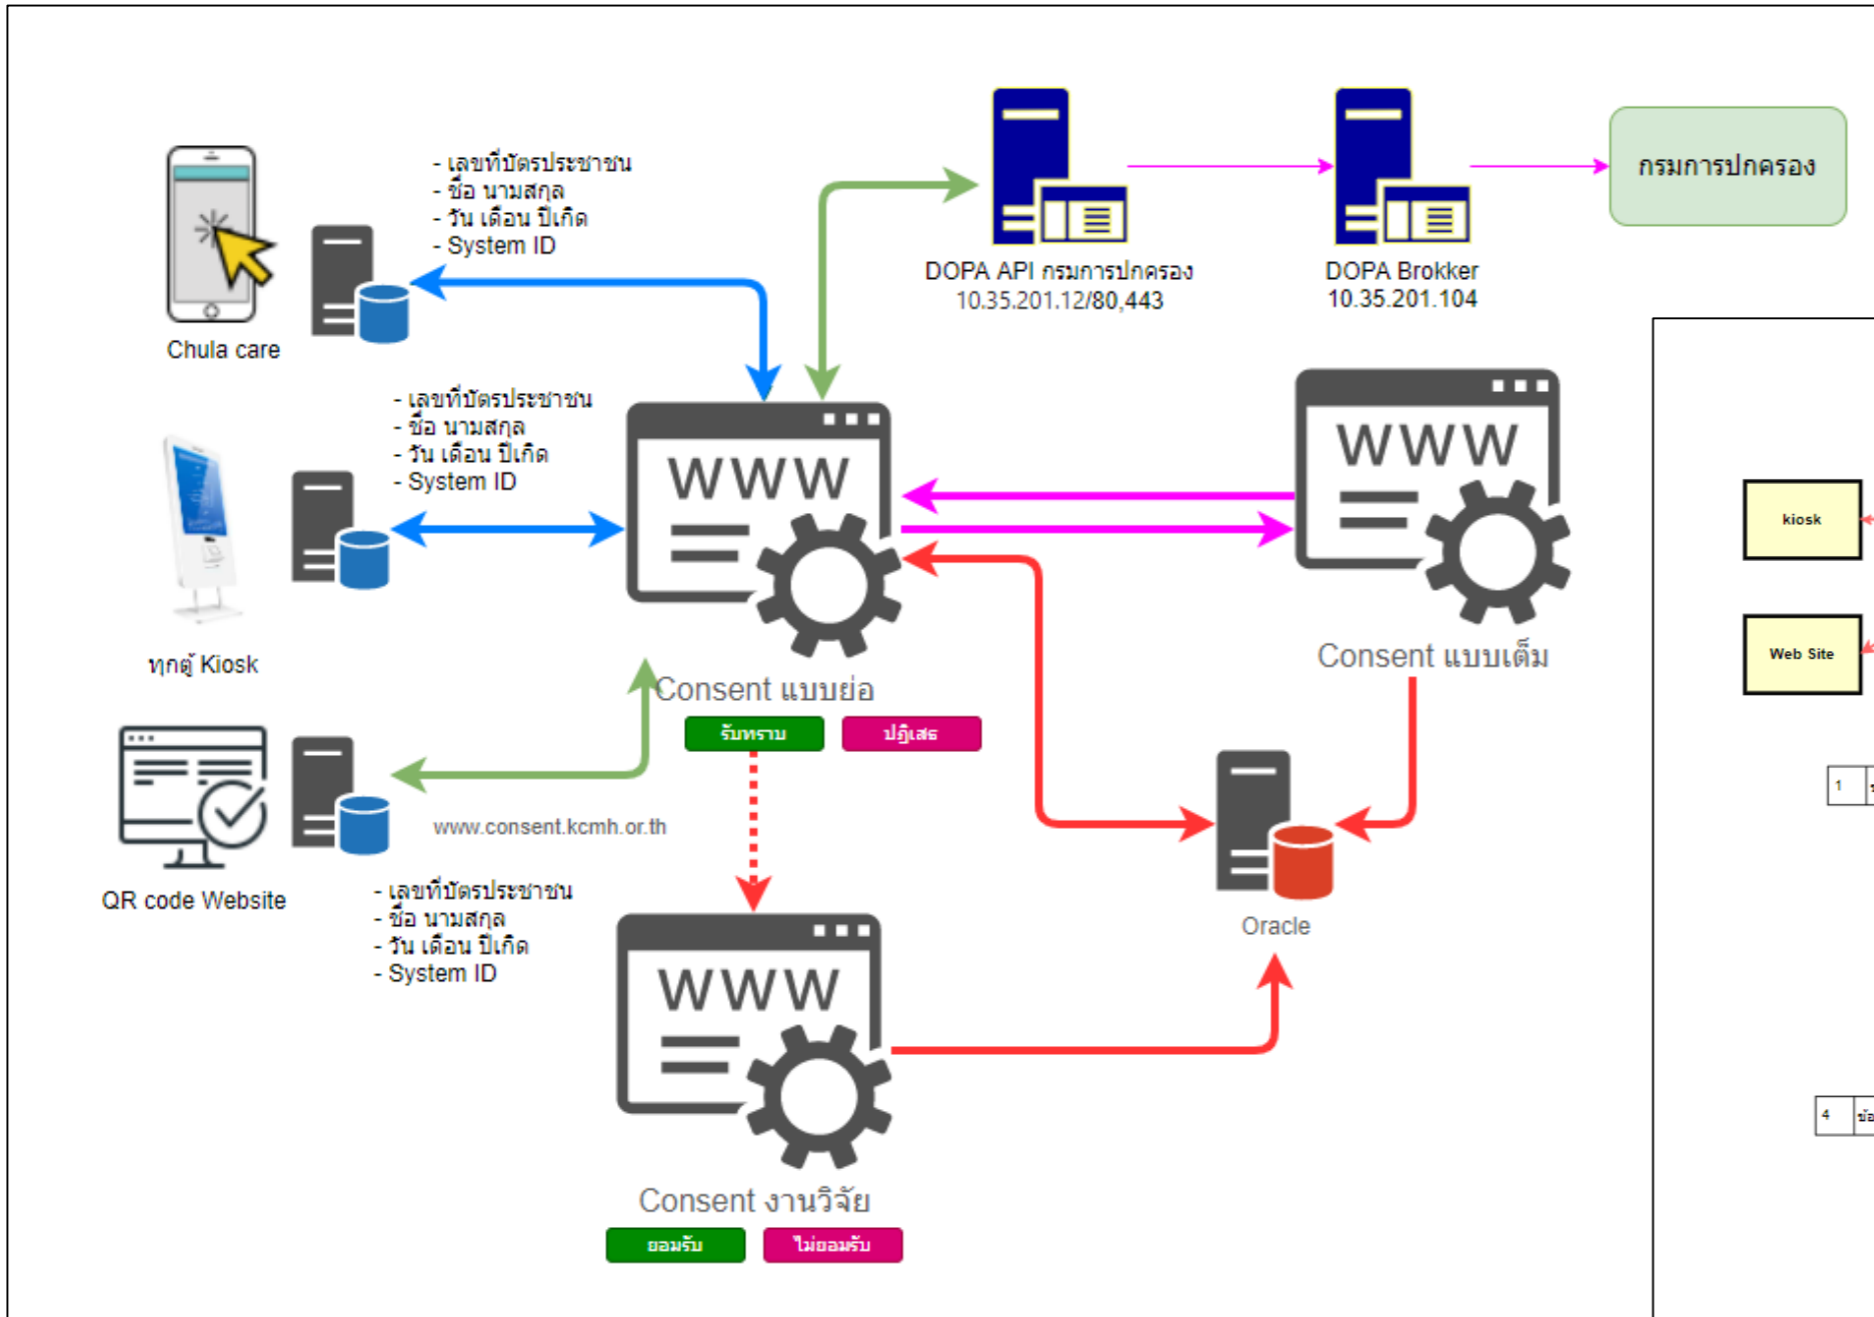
- เลขที่บัตรประชาชน
- ชื่อ นามสกุล
- วัน เดือน ปีเกิด
- System ID

Chula care

DOPA API กรมการปกครอง
10.35.201.12/80,443

DOPA Brokker
10.35.201.104

กรมการปกครอง

- เลขที่บัตรประชาชน
- ชื่อ นามสกุล
- วัน เดือน ปีเกิด
- System ID

www

www

ทุกตู้ Kiosk

Consent แบบเต็ม

kiosk

Web Site

Consent แบบย่อ

รับทราบ

ปฏิเสธ

www.consent.kcmh.or.th

1

QR code Website

- เลขที่บัตรประชาชน
- ชื่อ นามสกุล
- วัน เดือน ปีเกิด
- System ID

Oracle

www

4

Consent งานวิจัย

ยอมรับ

ไม่ยอมรับ